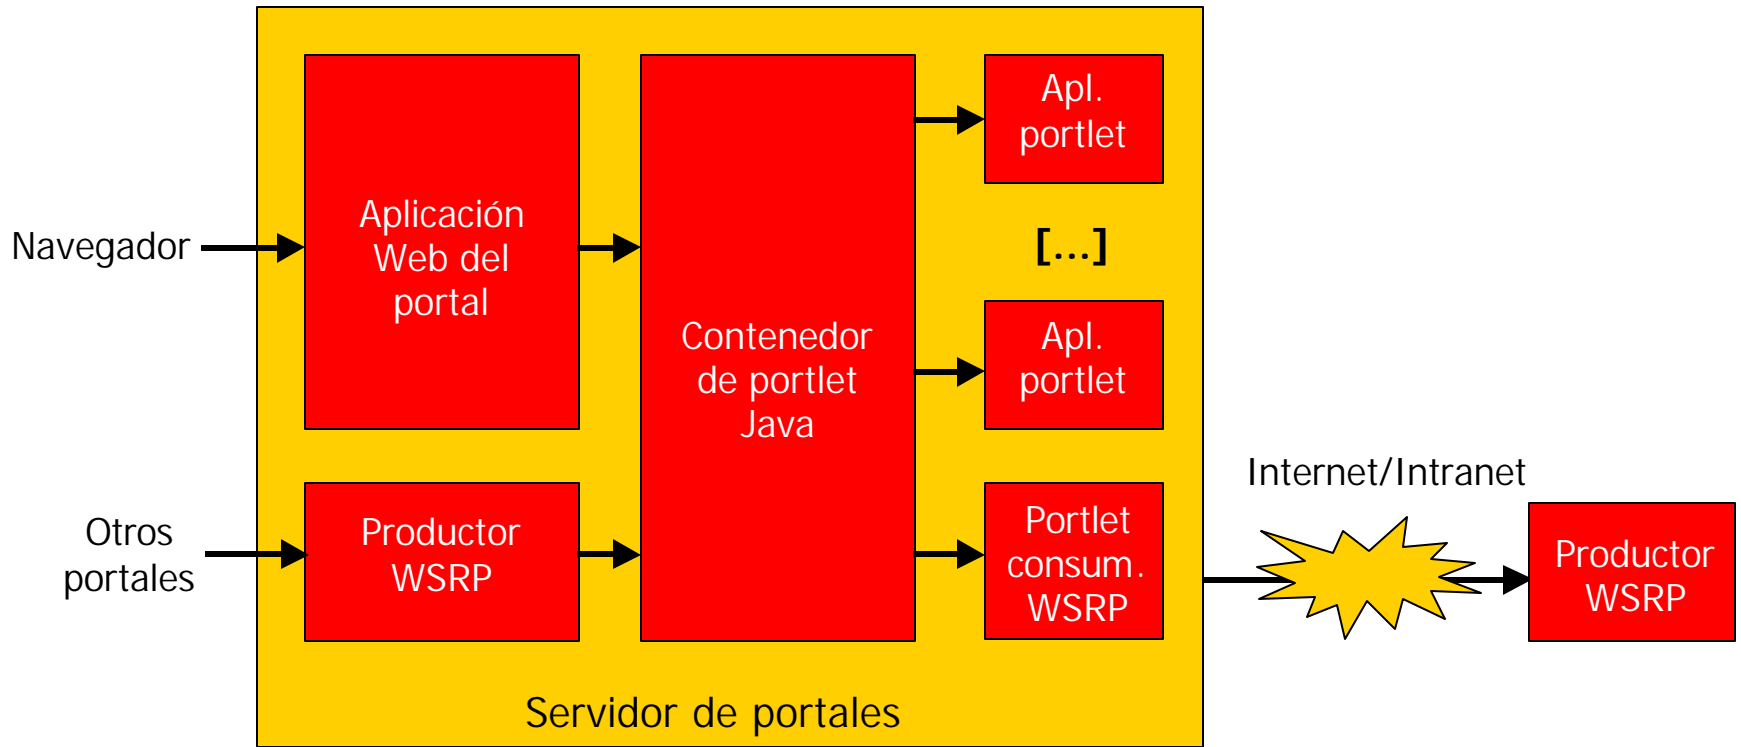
Navegador

Otros portales

Aplicación Web del portal

Productor WSRP

Contenedor de portlet Java

Apl. portlet

[...]

Apl. portlet

Portlet consum. WSRP

Servidor de portales

Internet/Intranet

Productor WSRP